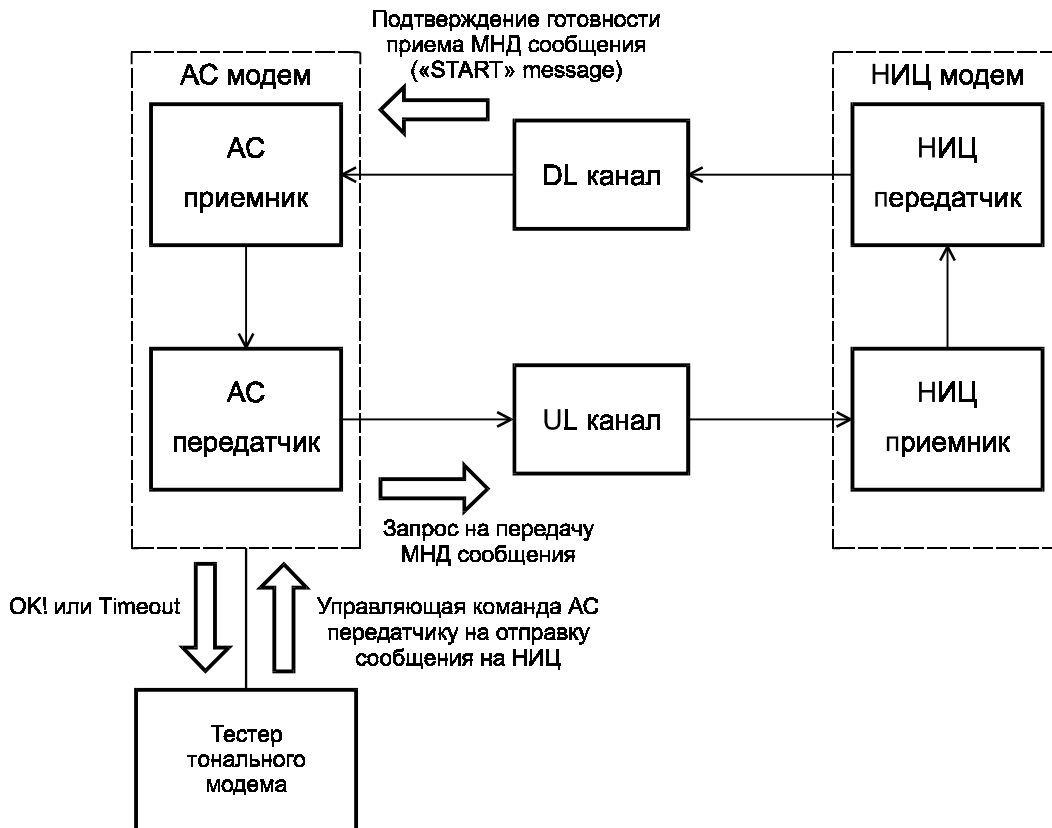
Подтверждение готовности приема МНД сообщения («START» message)

АС модем

АС приемник

АС передатчик

DL канал

UL канал

НИЦ модем

НИЦ передатчик

НИЦ приемник

Запрос на передачу МНД сообщения

OK! или Timeout

Управляющая команда АС передатчику на отправку сообщения на НИЦ

Тестер тонального модема